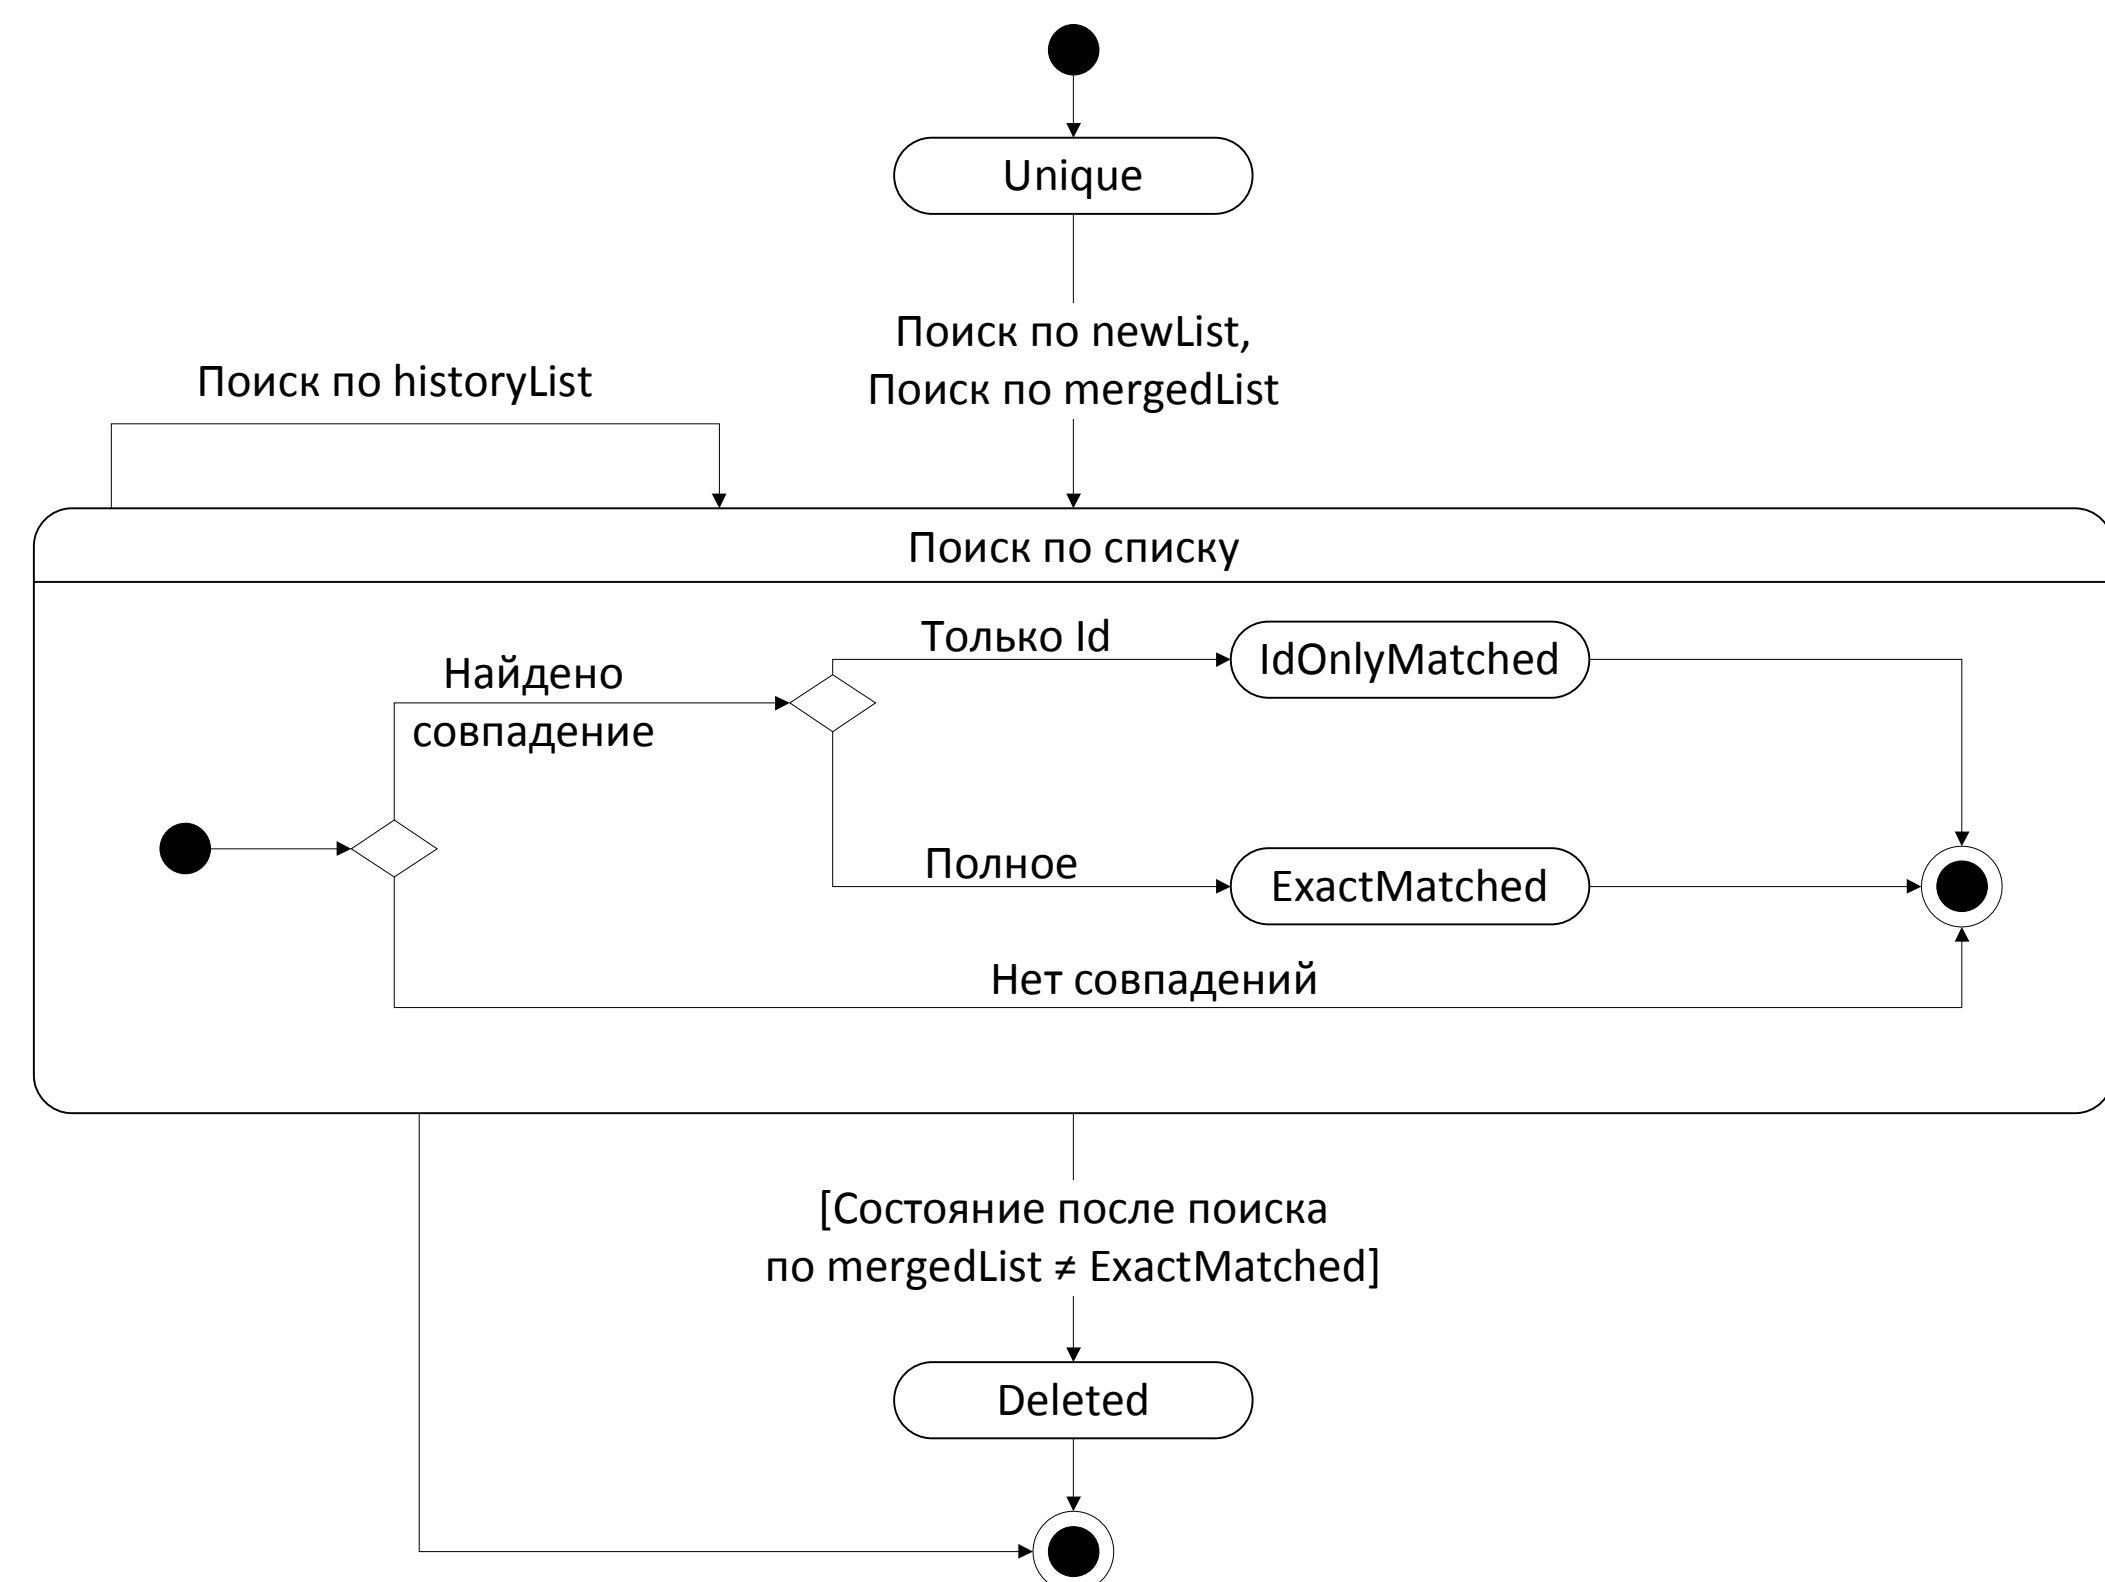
Unique

Поиск по newList, Поиск по mergedList

Поиск по historyList

Поиск по списку

Только Id

IdOnlyMatched

Найдено совпадение

Полное

ExactMatched

Нет совпадений

[Состояние после поиска по mergedList ≠ ExactMatched]

Deleted